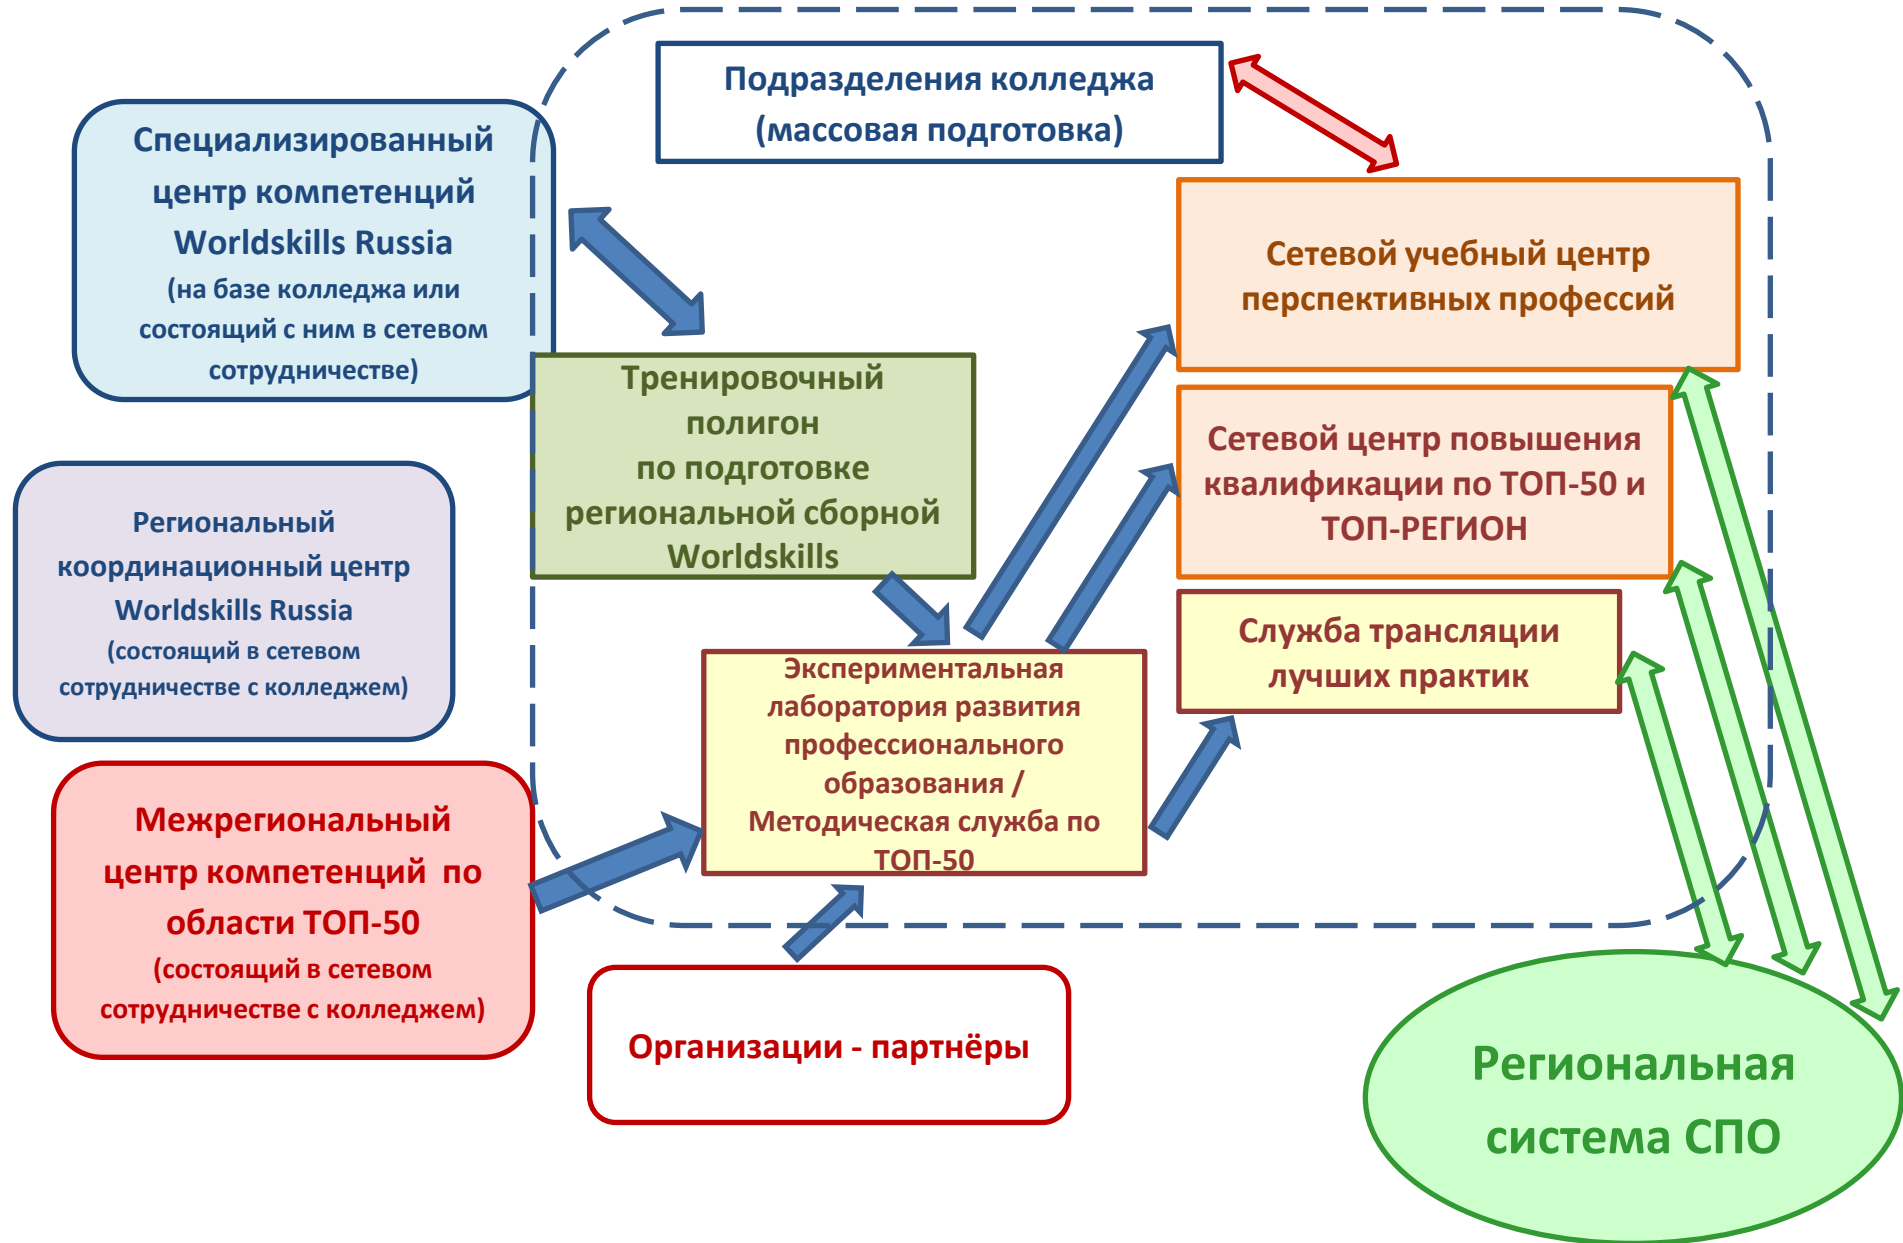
Подразделения колледжа (массовая подготовка)

Специализированный центр компетенций Worldskills Russia (на базе колледжа или состоящий с ним в сетевом сотрудничестве)

Сетевой учебный центр перспективных профессий

Тренировочный полигон по подготовке региональной сборной Worldskills

Сетевой центр повышения квалификации по ТОП-50 и ТОП-РЕГИОН

Региональный координационный центр Worldskills Russia (состоящий в сетевом сотрудничестве с колледжем)

Служба трансляции лучших практик

Экспериментальная лаборатория развития профессионального образования / Методическая служба по ТОП-50

Межрегиональный центр компетенций по области ТОП-50 (состоящий в сетевом сотрудничестве с колледжем)

Организации - партнёры

Региональная система СПО